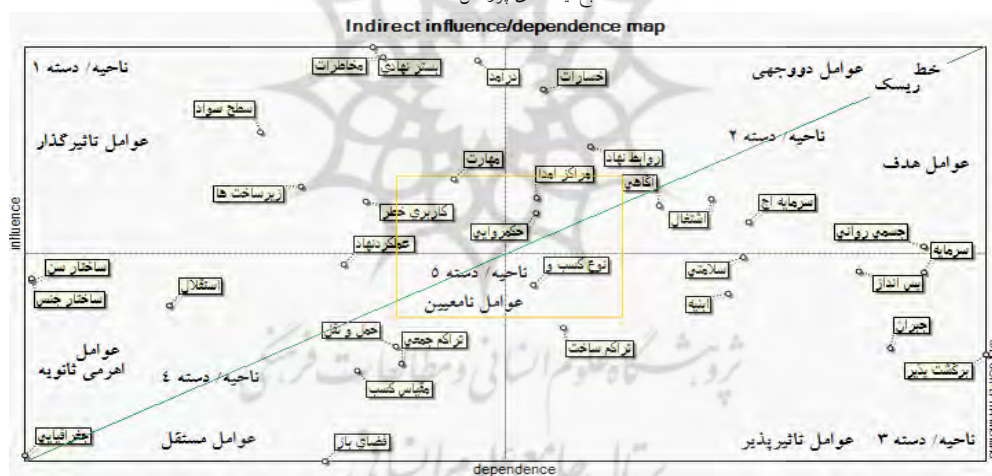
Indirect influence/dependence map

ناحیه/ دسته ۱
عوامل تاثیرگذار
بستر نهادی
مخاطرات
درآمد
خسارات
عوامل دووجهی
خط ریسک
سطح سواد
مهارت
روابط نهاد
مراکز امداد
ناحیه/ دسته ۲
عوامل هدف
زیرساخت ها
آگاهی
کاربری حفر
اشتغال
سرمایه اج
حکمروایی
جسمی روانی
عملکرد نهاد
سرمایه
ساختار سن
نوع کسب و
ناحیه/ دسته ۵
سلامتی
استقلال
عوامل نامعیین
پس انداز
ساختار جنس
ابنیه
حمل و نقل
جبران
تراکم جمعی
عوامل اهرمی ثانویه
تراکم ساخت
ناحیه/ دسته ۴
مقیاس کسب
برگشت پذیر
جغرافیایی
عوامل مستقل
فضای باز
عوامل تاثیرپذیر
ناحیه/ دسته ۳
influence
dependence